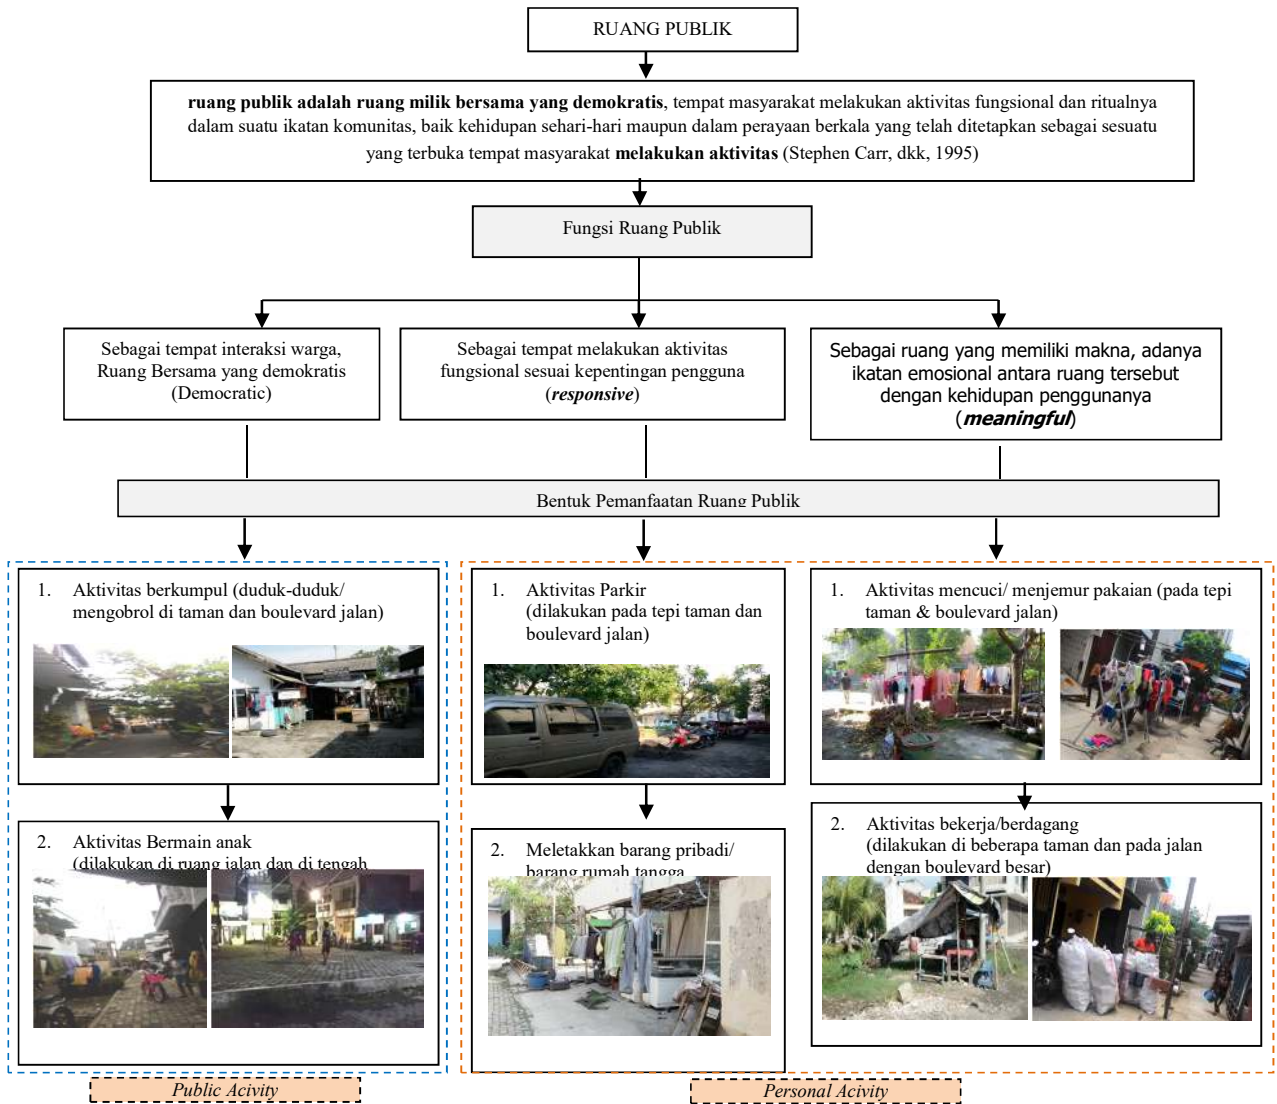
RUANG PUBLIK

**ruang publik adalah ruang milik bersama yang demokratis**, tempat masyarakat melakukan aktivitas fungsional dan ritualnya dalam suatu ikatan komunitas, baik kehidupan sehari-hari maupun dalam perayaan berkala yang telah ditetapkan sebagai sesuatu yang terbuka tempat masyarakat **melakukan aktivitas** (Stephen Carr, dkk, 1995)

Fungsi Ruang Publik

Sebagai tempat interaksi warga, Ruang Bersama yang demokratis (Democratic)

Sebagai tempat melakukan aktivitas fungsional sesuai kepentingan pengguna (***responsive***)

Sebagai ruang yang memiliki makna, adanya ikatan emosional antara ruang tersebut dengan kehidupan penggunanya (***meaningful***)

Bentuk Pemanfaatan Ruang Publik

1. Aktivitas berkumpul (duduk-duduk/ mengobrol di taman dan boulevard jalan)

2. Aktivitas Bermain anak (dilakukan di ruang jalan dan di tengah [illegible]

1. Aktivitas Parkir (dilakukan pada tepi taman dan boulevard jalan)

2. Meletakkan barang pribadi/ barang rumah tangga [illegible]

1. Aktivitas mencuci/ menjemur pakaian (pada tepi taman & boulevard jalan)

2. Aktivitas bekerja/berdagang (dilakukan di beberapa taman dan pada jalan dengan boulevard besar)

Public Acivity

Personal Acivity